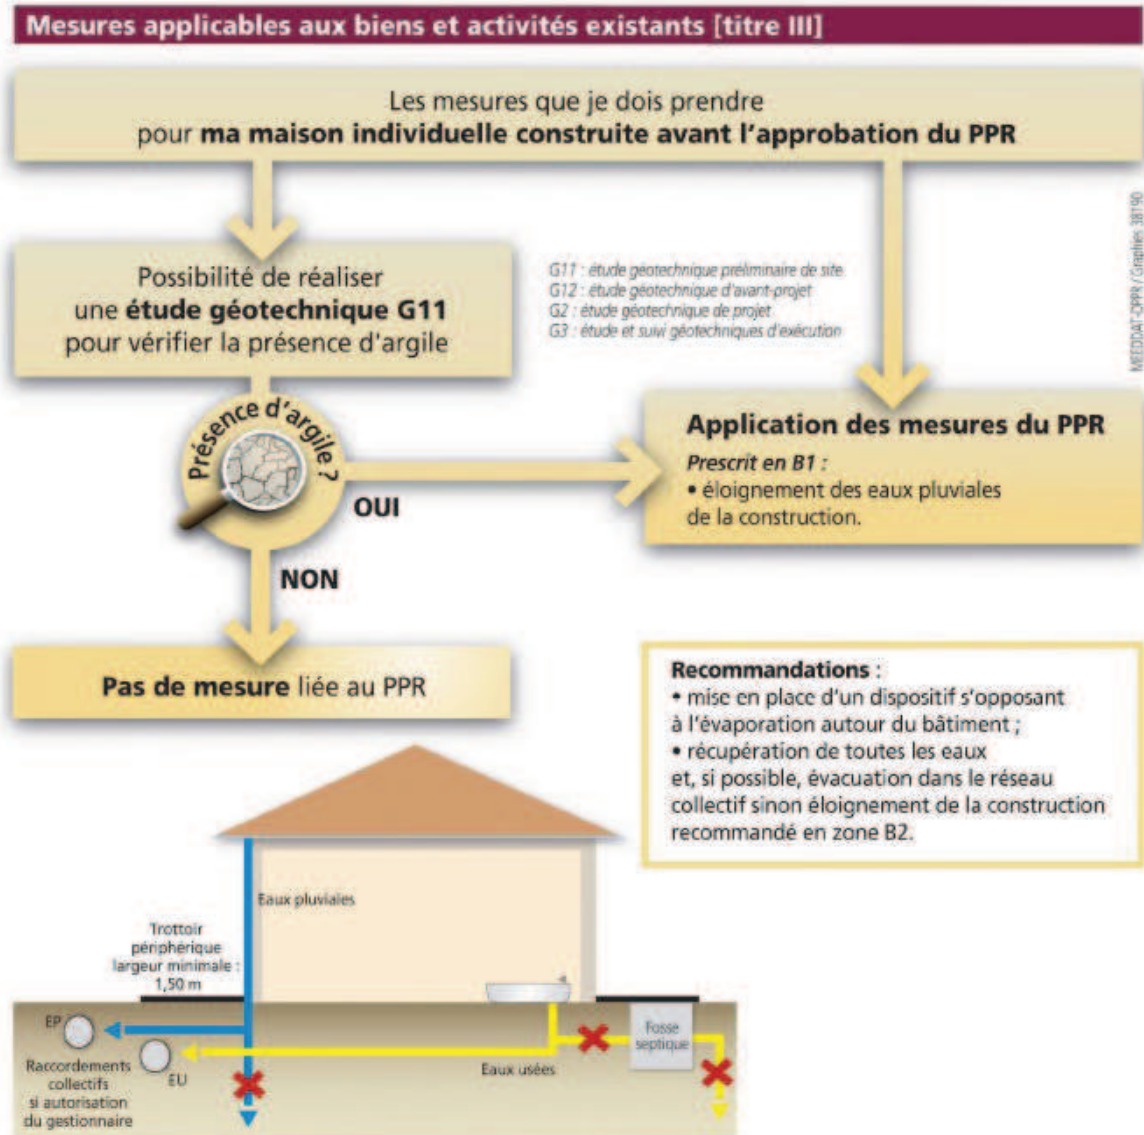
Mesures applicables aux biens et activités existants [titre III]

Les mesures que je dois prendre pour ma maison individuelle construite avant l'approbation du PPR

Possibilité de réaliser une étude géotechnique G11 pour vérifier la présence d'argile

G11 : étude géotechnique préliminaire de site
G12 : étude géotechnique d'avant-projet
G2 : étude géotechnique de projet
G3 : étude et suivi géotechniques d'exécution

MEDDAT-DPPR / Graphies 38190

Présence d'argile ?

OUI

NON

Application des mesures du PPR
Prescrit en B1 :
• éloignement des eaux pluviales de la construction.

Pas de mesure liée au PPR

Recommandations :
• mise en place d'un dispositif s'opposant à l'évaporation autour du bâtiment ;
• récupération de toutes les eaux et, si possible, évacuation dans le réseau collectif sinon éloignement de la construction recommandé en zone B2.

Eaux pluviales

Trottoir périphérique largeur minimale : 1,50 m

EP

EU

Raccordements collectifs si autorisation du gestionnaire

Eaux usées

Fosse septique